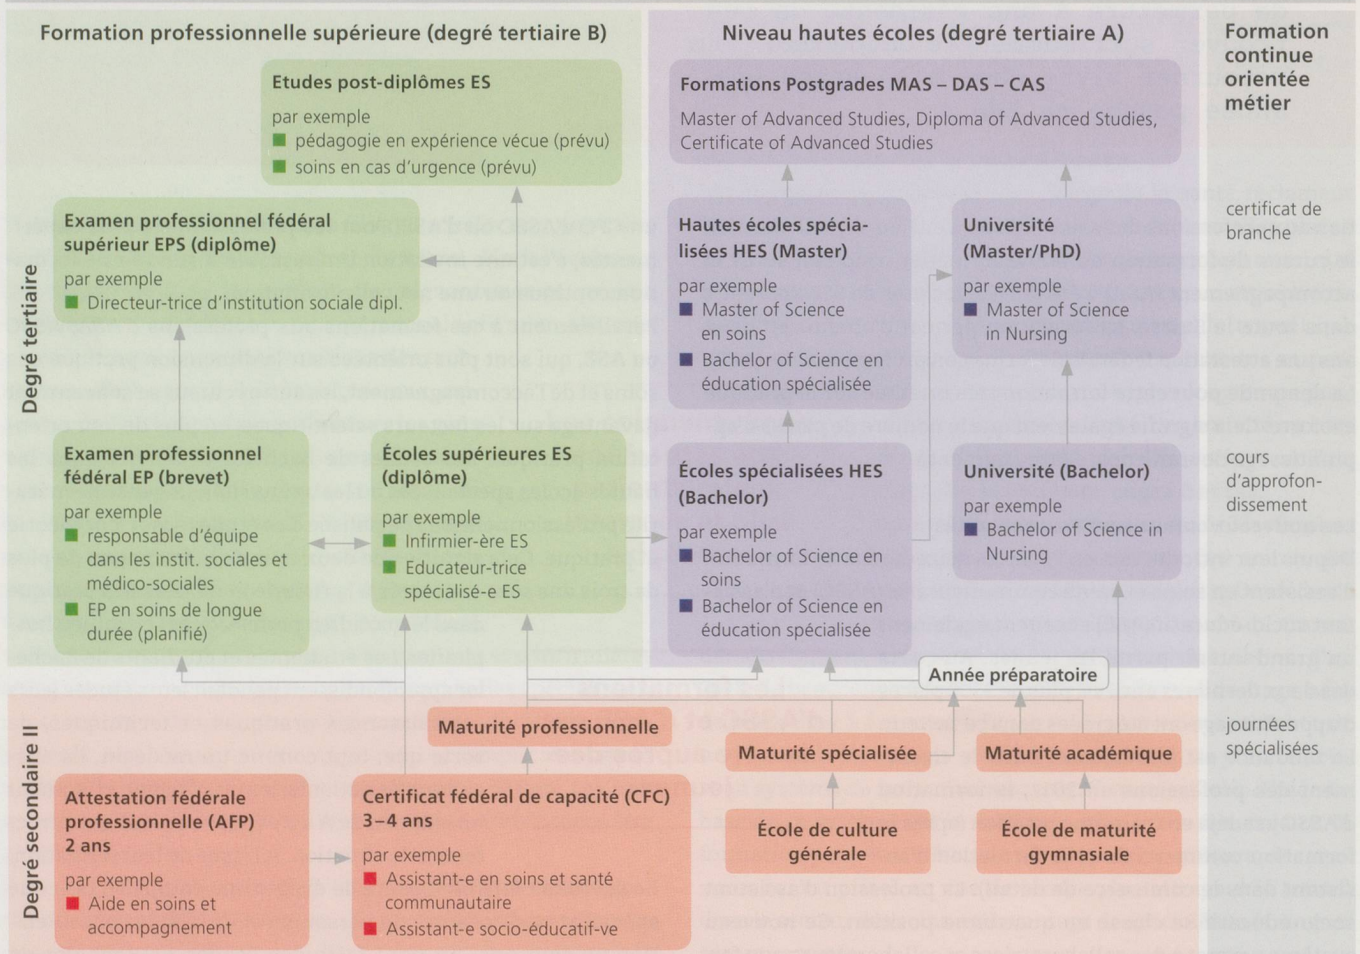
Formation professionnelle supérieure (degré tertiaire B)

Niveau hautes écoles (degré tertiaire A)

Formation continue orientée métier

Degré tertiaire

Etudes post-diplômes ES
par exemple
■ pédagogie en expérience vécue (prévu)
■ soins en cas d'urgence (prévu)

Formations Postgrades MAS – DAS – CAS
Master of Advanced Studies, Diploma of Advanced Studies, Certificate of Advanced Studies

Examen professionnel fédéral supérieur EPS (diplôme)
par exemple
■ Directeur-trice d'institution sociale dipl.

Hautes écoles spécialisées HES (Master)
par exemple
■ Master of Science en soins
■ Bachelor of Science en éducation spécialisée

Université (Master/PhD)
par exemple
■ Master of Science in Nursing

certificat de branche

Examen professionnel fédéral EP (brevet)
par exemple
■ responsable d'équipe dans les instit. sociales et médico-sociales
■ EP en soins de longue durée (planifié)

Écoles supérieures ES (diplôme)
par exemple
■ Infirmier-ère ES
■ Educateur-trice spécialisé-e ES

Écoles spécialisées HES (Bachelor)
par exemple
■ Bachelor of Science en soins
■ Bachelor of Science en éducation spécialisée

Université (Bachelor)
par exemple
■ Bachelor of Science in Nursing

cours d'approfondissement

Année préparatoire

Degré secondaire II

Maturité professionnelle

Maturité spécialisée

Maturité académique

journées spécialisées

Attestation fédérale professionnelle (AFP) 2 ans
par exemple
■ Aide en soins et accompagnement

Certificat fédéral de capacité (CFC) 3–4 ans
par exemple
■ Assistant-e en soins et santé communautaire
■ Assistant-e socio-éducatif-ve

École de culture générale

École de maturité gymnasiale